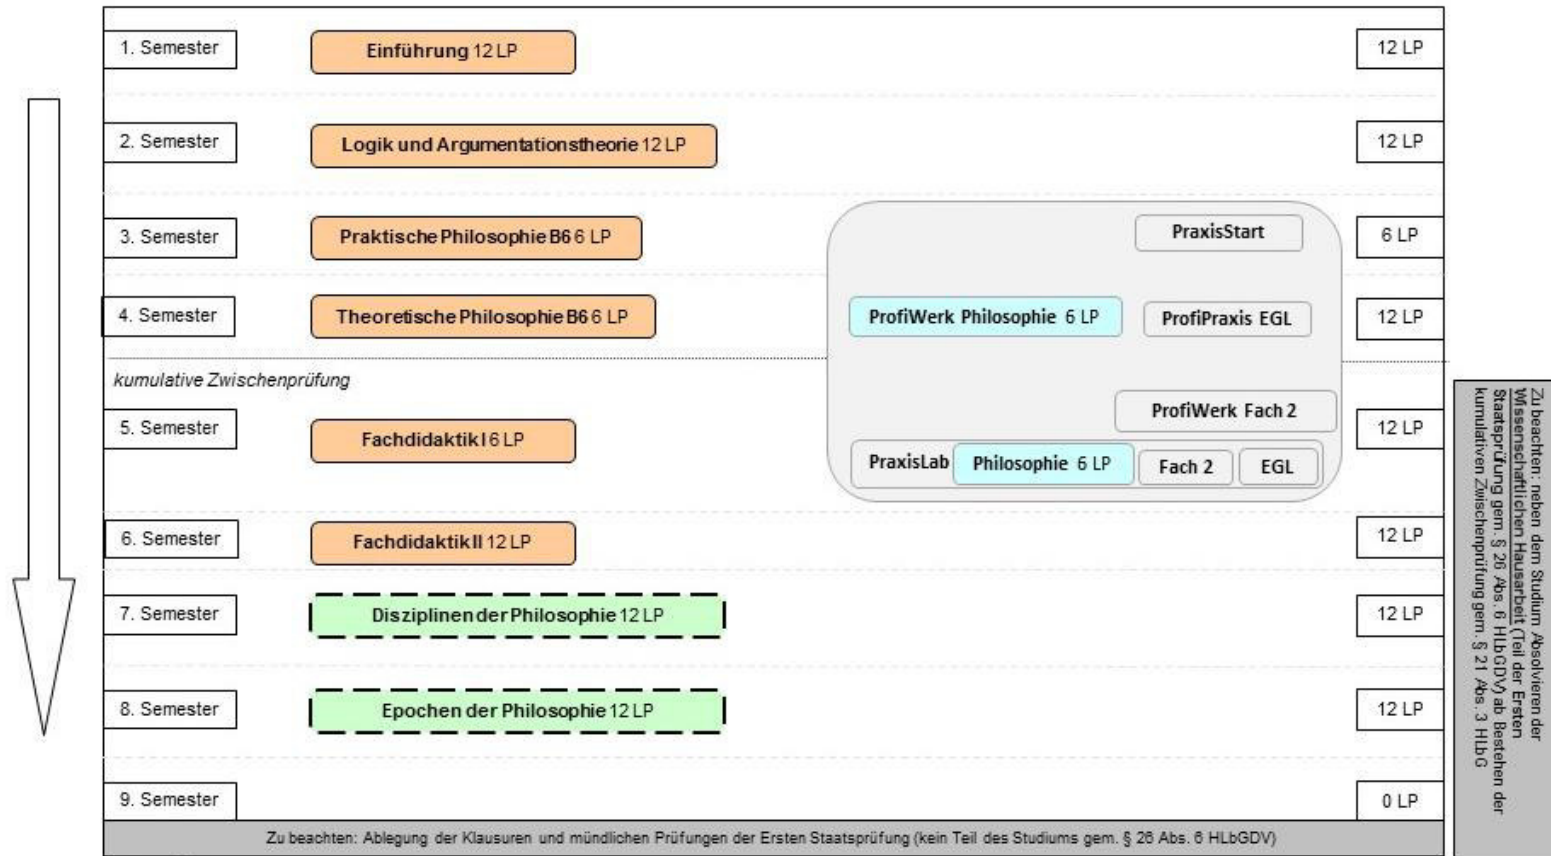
1. Semester

Einführung 12 LP

12 LP

2. Semester

Logik und Argumentationstheorie 12 LP

12 LP

3. Semester

Praktische Philosophie B6 6 LP

PraxisStart

6 LP

4. Semester

Theoretische Philosophie B6 6 LP

ProfiWerk Philosophie 6 LP

ProfiPraxis EGL

12 LP

kumulative Zwischenprüfung

5. Semester

Fachdidaktik I 6 LP

ProfiWerk Fach 2

PraxisLab Philosophie 6 LP Fach 2 EGL

12 LP

6. Semester

Fachdidaktik II 12 LP

12 LP

7. Semester

Disziplinen der Philosophie 12 LP

12 LP

8. Semester

Epochen der Philosophie 12 LP

12 LP

9. Semester

0 LP

Zu beachten: Ablegung der Klausuren und mündlichen Prüfungen der Ersten Staatsprüfung (kein Teil des Studiums gem. § 26 Abs. 6 HLbGDV)

Zu beachten: neben dem Studium Absolvieren der Wissenschaftlichen Hausarbeit (Teil der Ersten Staatsprüfung gem. § 26 Abs. 6 HLbGDV) ab Bestehen der kumulativen Zwischenprüfung gem. § 21 Abs. 3 HLbG